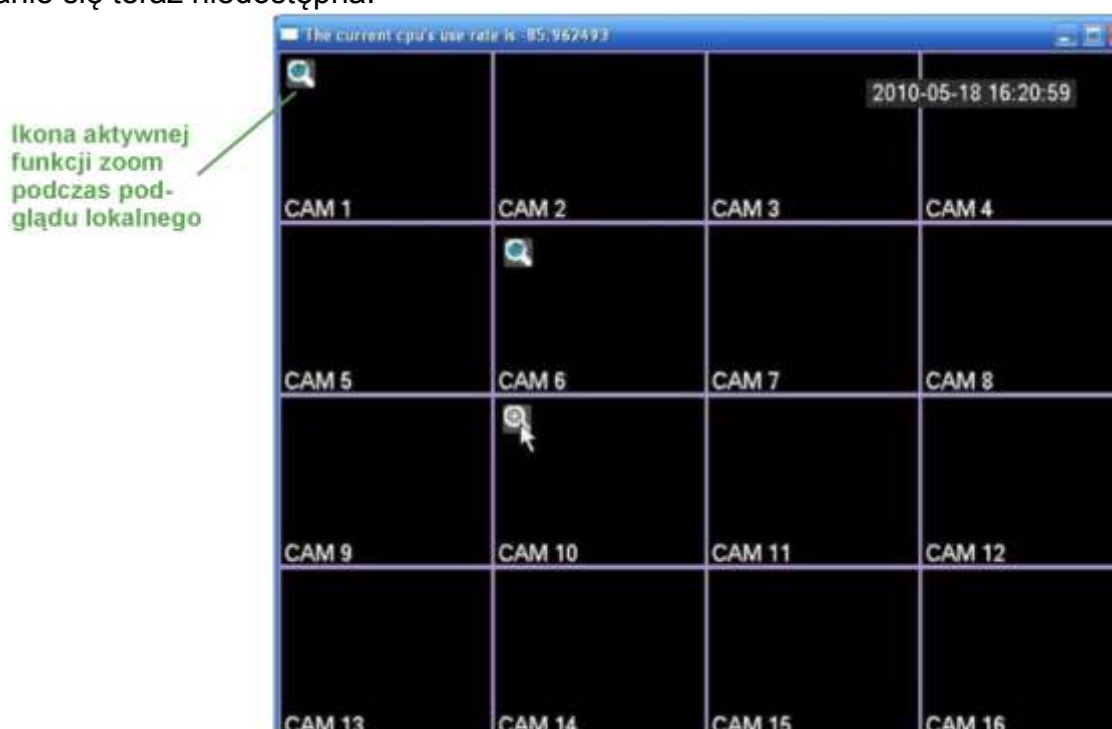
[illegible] się teraz niedostępna.

Ikona aktywnej funkcji zoom podczas podglądu lokalnego

The current cpu's use rate is :85.962493

2010-05-18 16:20:59

CAM 1
CAM 2
CAM 3
CAM 4
CAM 5
CAM 6
CAM 7
CAM 8
CAM 9
CAM 10
CAM 11
CAM 12
CAM 13
CAM 14
CAM 15
CAM 16